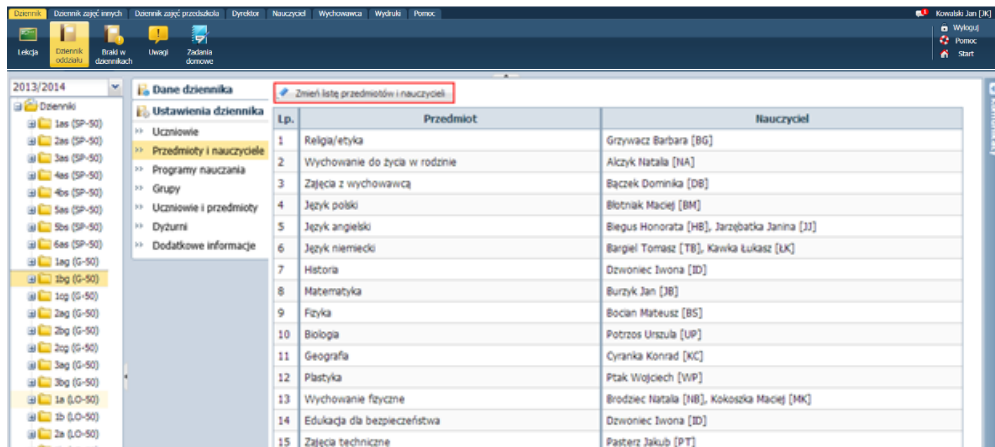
Dziennik Dziennik zajęć innych Dziennik zajęć przedszkola Dyrektor Nauczyciel Wychowawca Wydruki Pomoc

Kowalski Jan [JK]

Lekcja Dziennik oddziału Braki w dziennikach Uwagi Zadania domowe

Wyloguj Pomoc Start

2013/2014

Dzienniki
1as (SP-50)
2as (SP-50)
3as (SP-50)
4as (SP-50)
4bs (SP-50)
5as (SP-50)
5bs (SP-50)
6as (SP-50)
1ag (G-50)
1bg (G-50)
1cg (G-50)
2ag (G-50)
2bg (G-50)
2cg (G-50)
3ag (G-50)
3bg (G-50)
1a (LO-50)
1b (LO-50)
2a (LO-50)

Dane dziennika
Ustawienia dziennika
Uczniowie
Przedmioty i nauczyciele
Programy nauczania
Grupy
Uczniowie i przedmioty
Dyżurni
Dodatkowe informacje

Zmień listę przedmiotów i nauczycieli

| Lp. | Przedmiot | Nauczyciel |
|---|---|---|
| 1 | Religia/etyka | Grzywacz Barbara [BG] |
| 2 | Wychowanie do życia w rodzinie | Alczyk Natalia [NA] |
| 3 | Zajęcia z wychowawcą | Bączek Dominika [DB] |
| 4 | Język polski | Błotnak Maciej [BM] |
| 5 | Język angielski | Biegus Honorata [HB], Jarzębatka Janina [JJ] |
| 6 | Język niemiecki | Bargiel Tomasz [TB], Kawka Łukasz [ŁK] |
| 7 | Historia | Dzwoniec Iwona [ID] |
| 8 | Matematyka | Burzyk Jan [JB] |
| 9 | Fizyka | Bocian Mateusz [BS] |
| 10 | Biologia | Potrzos Urszula [UP] |
| 11 | Geografia | Cyranka Konrad [KC] |
| 12 | Plastyka | Ptak Wojciech [WP] |
| 13 | Wychowanie fizyczne | Brodziec Natalia [NB], Kokoszka Maciej [MK] |
| 14 | Edukacja dla bezpieczeństwa | Dzwoniec Iwona [ID] |
| 15 | Zajęcia techniczne | Pasterz Jakub [PT] |